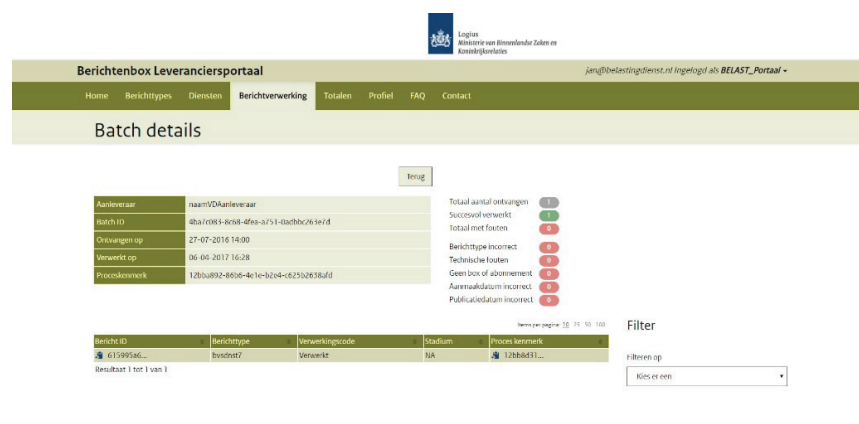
Logius
Ministerie van Binnenlandse Zaken en Koninkrijksrelaties

Berichtenbox Leveranciersportaal

jan@belastingdienst.nl ingelogd als BELAST_Portaal ▾

Home Berichttypes Diensten Berichtverwerking Totalen Profiel FAQ Contact

Batch details

Terug

| Aanleveraar | naamVDAanleveraar |
|---|---|
| Batch ID | 4ba7c083-8c68-4fea-a751-0adbbc263e7d |
| Ontvangen op | 27-07-2016 14:00 |
| Verwerkt op | 06-04-2017 16:28 |
| Proceskenmerk | 12bba892-86b6-4e1e-b2e4-c625b2638afd |

Totaal aantal ontvangen 1
Succesvol verwerkt 1
Totaal met fouten 0

Berichttype incorrect 0
Technische fouten 0
Geen box of abonnement 0
Aanmaakdatum incorrect 0
Publicatiedatum incorrect 0

Items per pagina: 10 25 50 100

| Bericht ID | Berichttype | Verwerkingscode | Stadium | Proces kenmerk |
|---|---|---|---|---|
| 615995a6... | bvsdnst7 | Verwerkt | NA | 12bb8d31... |

Resultaat 1 tot 1 van 1

Filter

Filteren op

Kies er een ▾